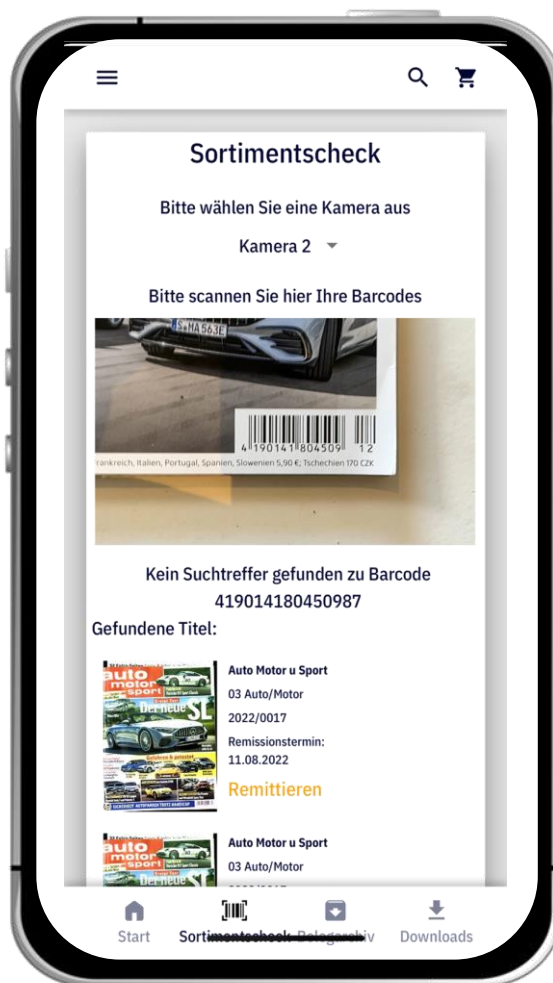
Sortimentscheck

Bitte wählen Sie eine Kamera aus

Kamera 2

Bitte scannen Sie hier Ihre Barcodes

S HA 563E

4 190141 804509 12

rankreich, Italien, Portugal, Spanien, Slowenien 5,90 €, Tschechien 170 CZK

Kein Suchtreffer gefunden zu Barcode 419014180450987

Gefundene Titel:

auto motor sport

Der neue SL

Auto Motor u Sport

03 Auto/Motor

2022/0017

Remissionstermin: 11.08.2022

Remittieren

auto motor sport

Der neue SL

Auto Motor u Sport

03 Auto/Motor

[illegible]

Start

Sortimentscheck

Belegarchiv

Downloads